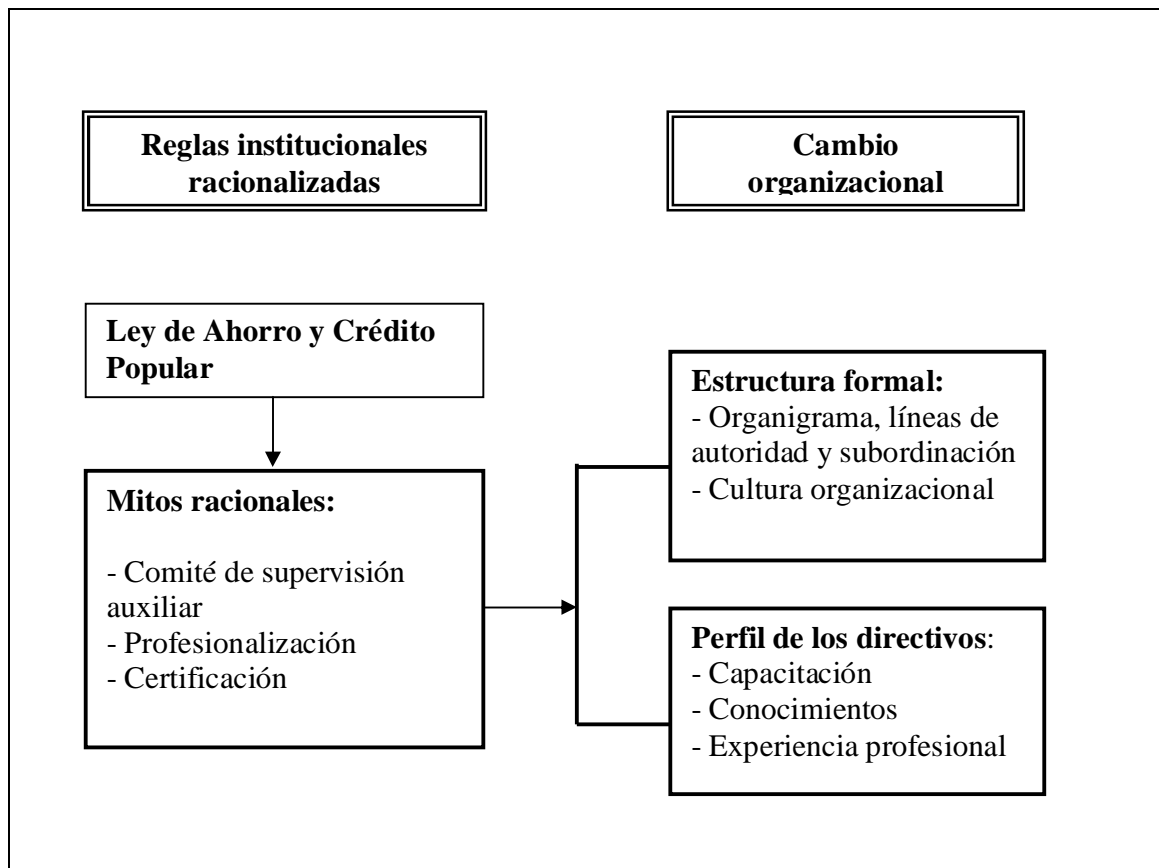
Reglas institucionales racionalizadas

Cambio organizacional

Ley de Ahorro y Crédito Popular

Mitos racionales:

- Comité de supervisión auxiliar
- Profesionalización
- Certificación

Estructura formal:
- Organigrama, líneas de autoridad y subordinación
- Cultura organizacional

Perfil de los directivos:
- Capacitación
- Conocimientos
- Experiencia profesional